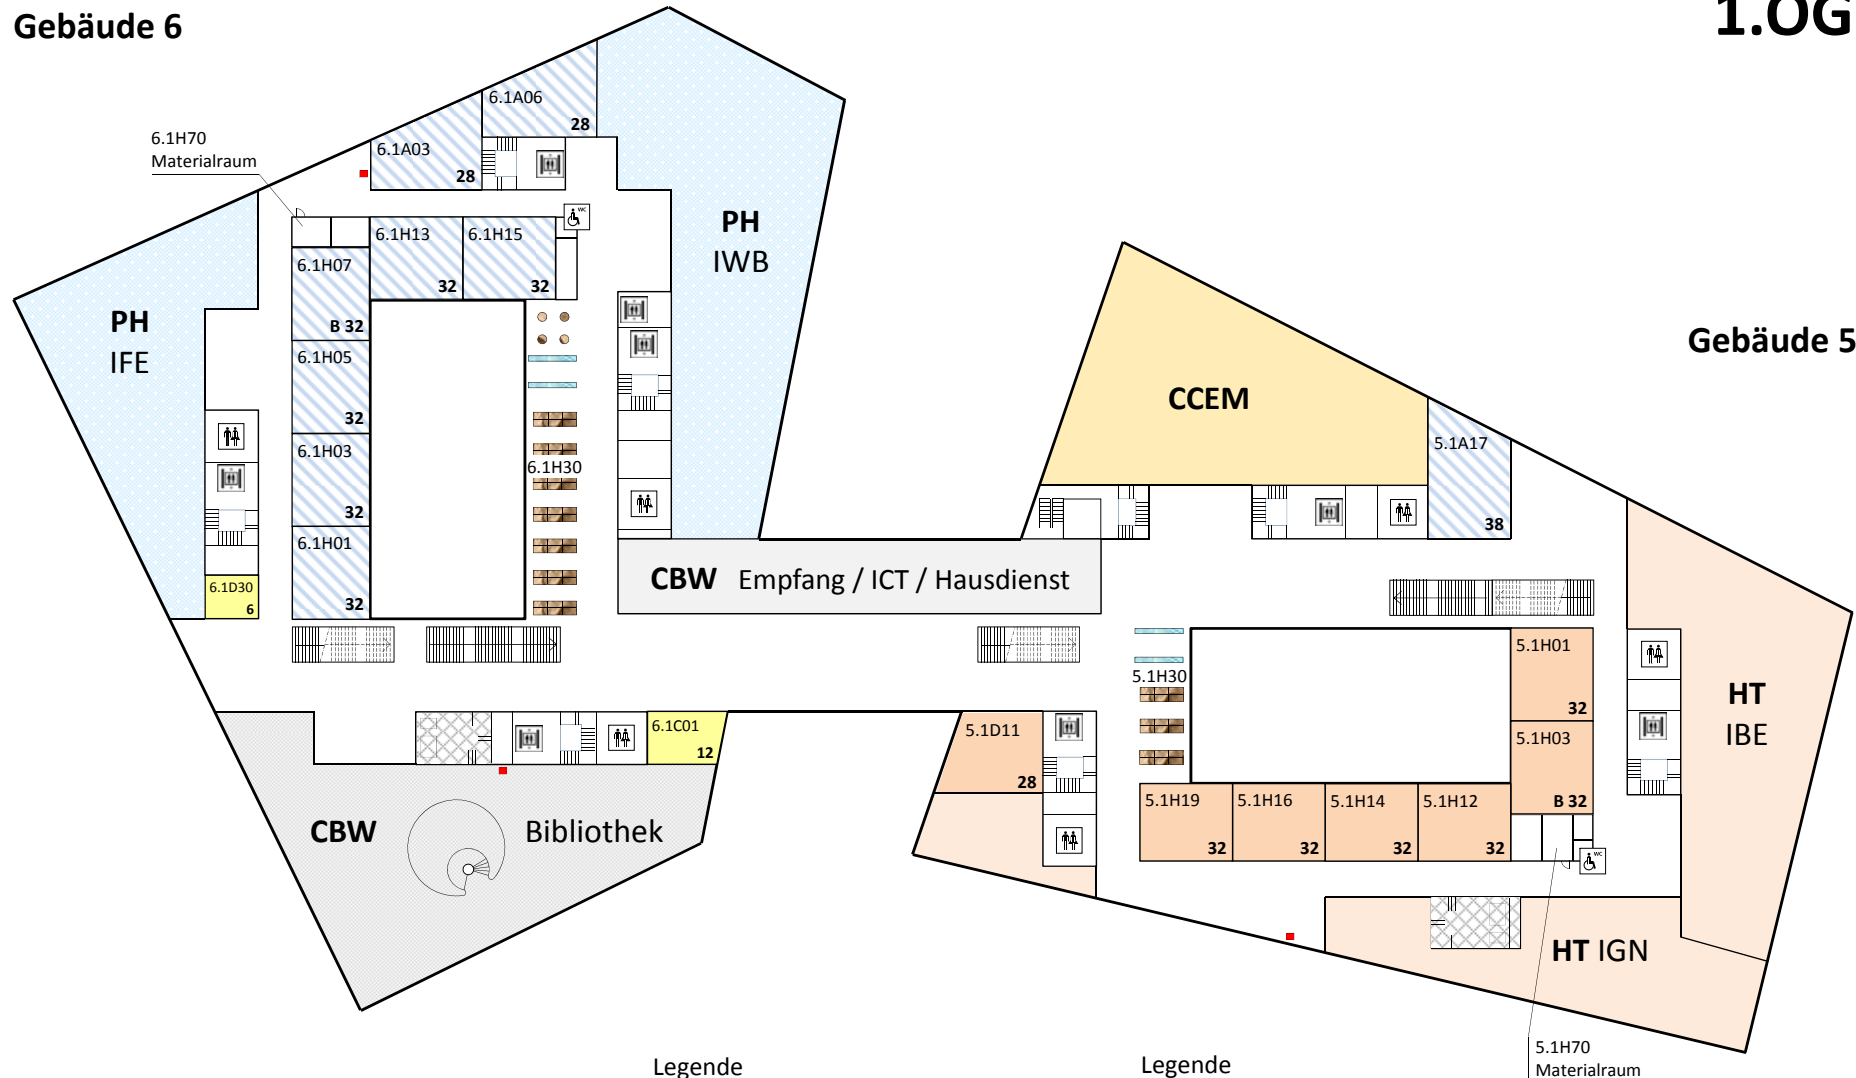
Gebäude 6

1.OG

6.1H70
Materialraum

6.1A06
28

6.1A03
28

PH
IWB

6.1H13
32

6.1H15
32

6.1H07
B 32

PH
IFE

6.1H05
32

6.1H03
32

6.1H30

6.1H01
32

6.1D30
6

CBW Empfang / ICT / Hausdienst

Gebäude 5

CCEM

5.1A17
38

6.1C01
12

CBW

Bibliothek

5.1H30

5.1H01
32

5.1H03
B 32

HT
IBE

5.1D11
28

5.1H19
32

5.1H16
32

5.1H14
32

5.1H12
32

HT IGN

Legende

Legende

5.1H70
Materialraum